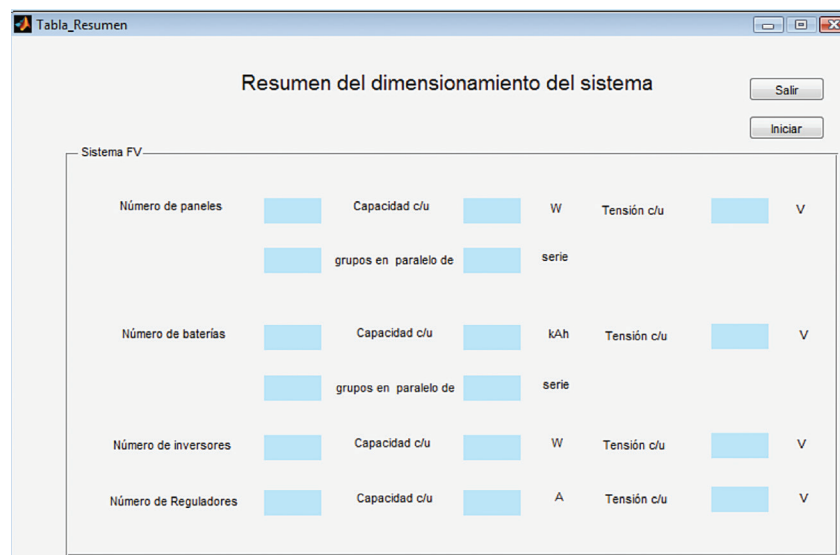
Tabla_Resumen

Resumen del dimensionamiento del sistema

Salir

Iniciar

Sistema FV

Número de paneles | Capacidad c/u | W | Tensión c/u | V

grupos en paralelo de | serie

Número de baterías | Capacidad c/u | kAh | Tensión c/u | V

grupos en paralelo de | serie

Número de inversores | Capacidad c/u | W | Tensión c/u | V

Número de Reguladores | Capacidad c/u | A | Tensión c/u | V